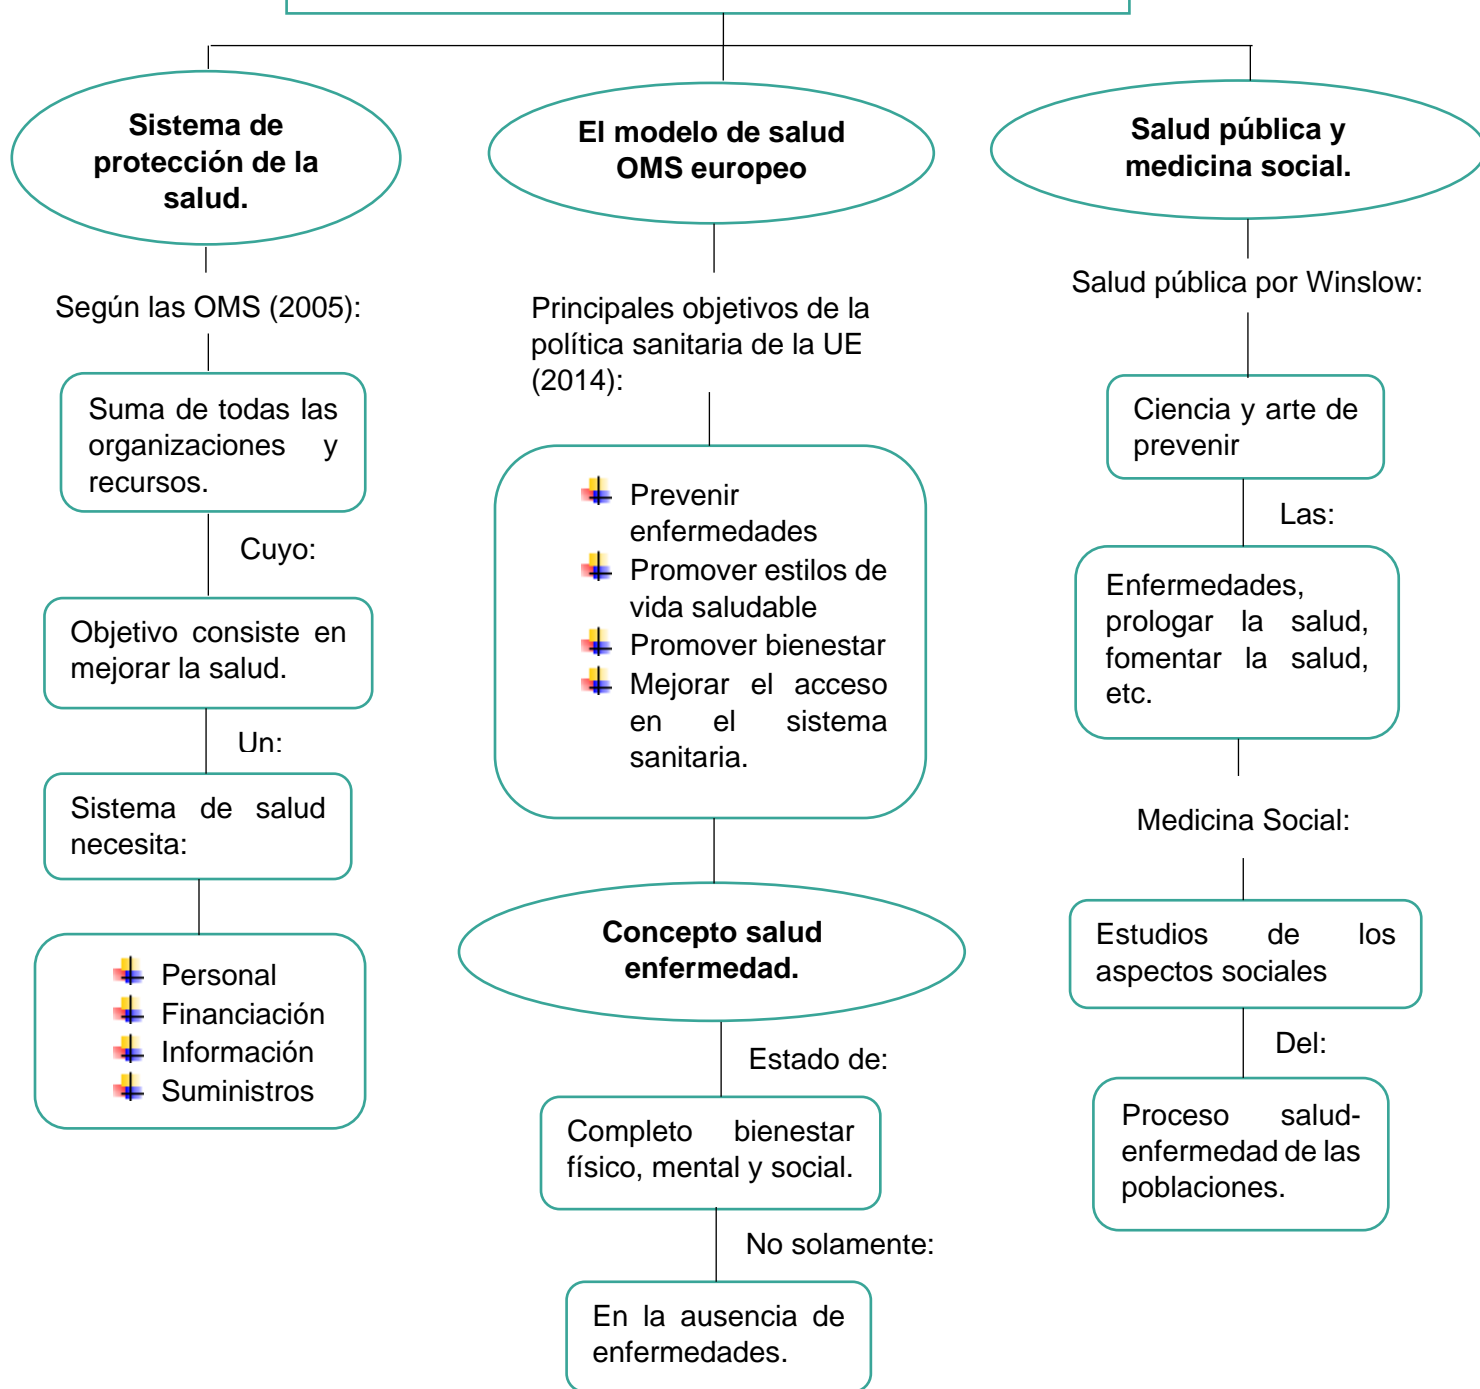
Sistema de protección de la salud.

Según las OMS (2005):

Suma de todas las organizaciones y recursos.

Cuyo:

Objetivo consiste en mejorar la salud.

Un:

Sistema de salud necesita:

Personal
Financiación
Información
Suministros

El modelo de salud OMS europeo

Principales objetivos de la política sanitaria de la UE (2014):

Prevenir enfermedades
Promover estilos de vida saludable
Promover bienestar
Mejorar el acceso en el sistema sanitaria.

Concepto salud enfermedad.

Estado de:

Completo bienestar físico, mental y social.

No solamente:

En la ausencia de enfermedades.

Salud pública y medicina social.

Salud pública por Winslow:

Ciencia y arte de prevenir

Las:

Enfermedades, prologar la salud, fomentar la salud, etc.

Medicina Social:

Estudios de los aspectos sociales

Del:

Proceso salud-enfermedad de las poblaciones.